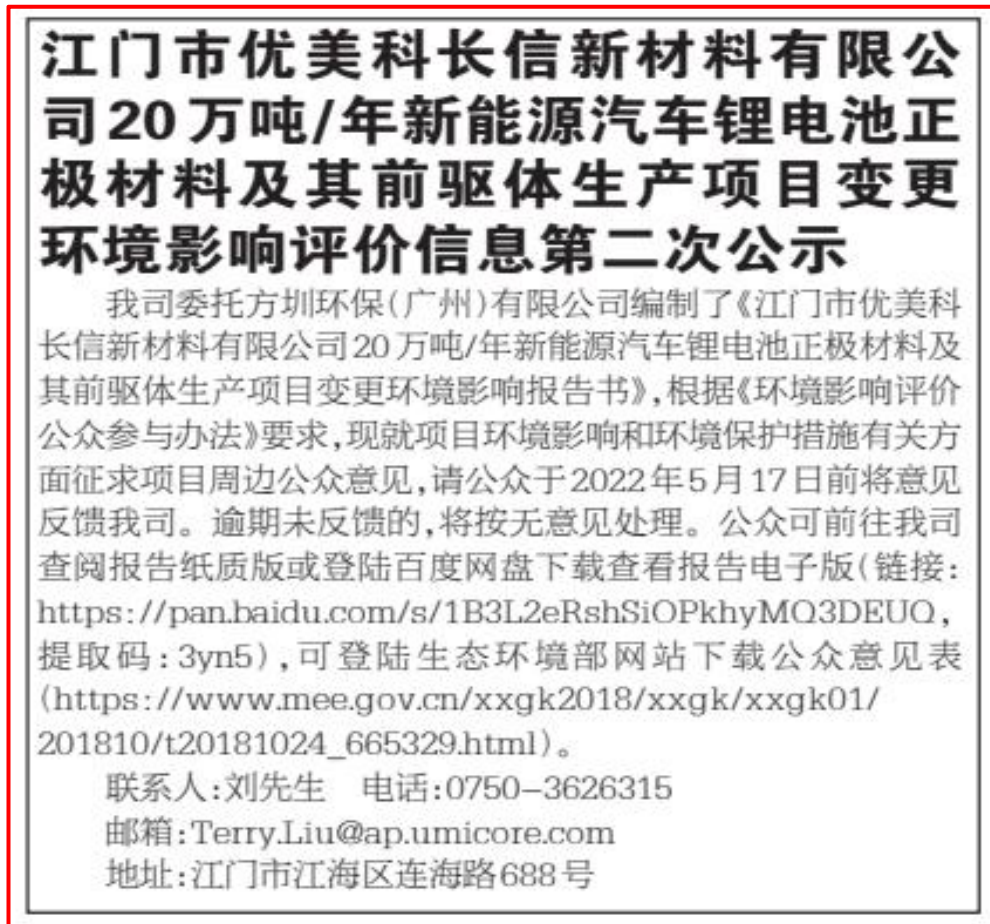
江门市优美科长信新材料有限公司20万吨/年新能源汽车锂电池正极材料及其前驱体生产项目变更环境影响评价信息第二次公示

我司委托方圳环保（广州）有限公司编制了《江门市优美科长信新材料有限公司20万吨/年新能源汽车锂电池正极材料及其前驱体生产项目变更环境影响报告书》，根据《环境影响评价公众参与办法》要求，现就项目环境影响和环境保护措施有关方面征求项目周边公众意见，请公众于2022年5月17日前将意见反馈我司。逾期未反馈的，将按无意见处理。公众可前往我司查阅报告纸质版或登陆百度网盘下载查看报告电子版（链接：https://pan.baidu.com/s/1B3L2eRshSiOPkhyMQ3DEUQ，提取码：3yn5），可登陆生态环境部网站下载公众意见表（https://www.mee.gov.cn/xxgk2018/xxgk/xxgk01/201810/t20181024_665329.html）。

联系人：刘先生　电话：0750-3626315

邮箱：Terry.Liu@ap.umicore.com

地址：江门市江海区连海路688号